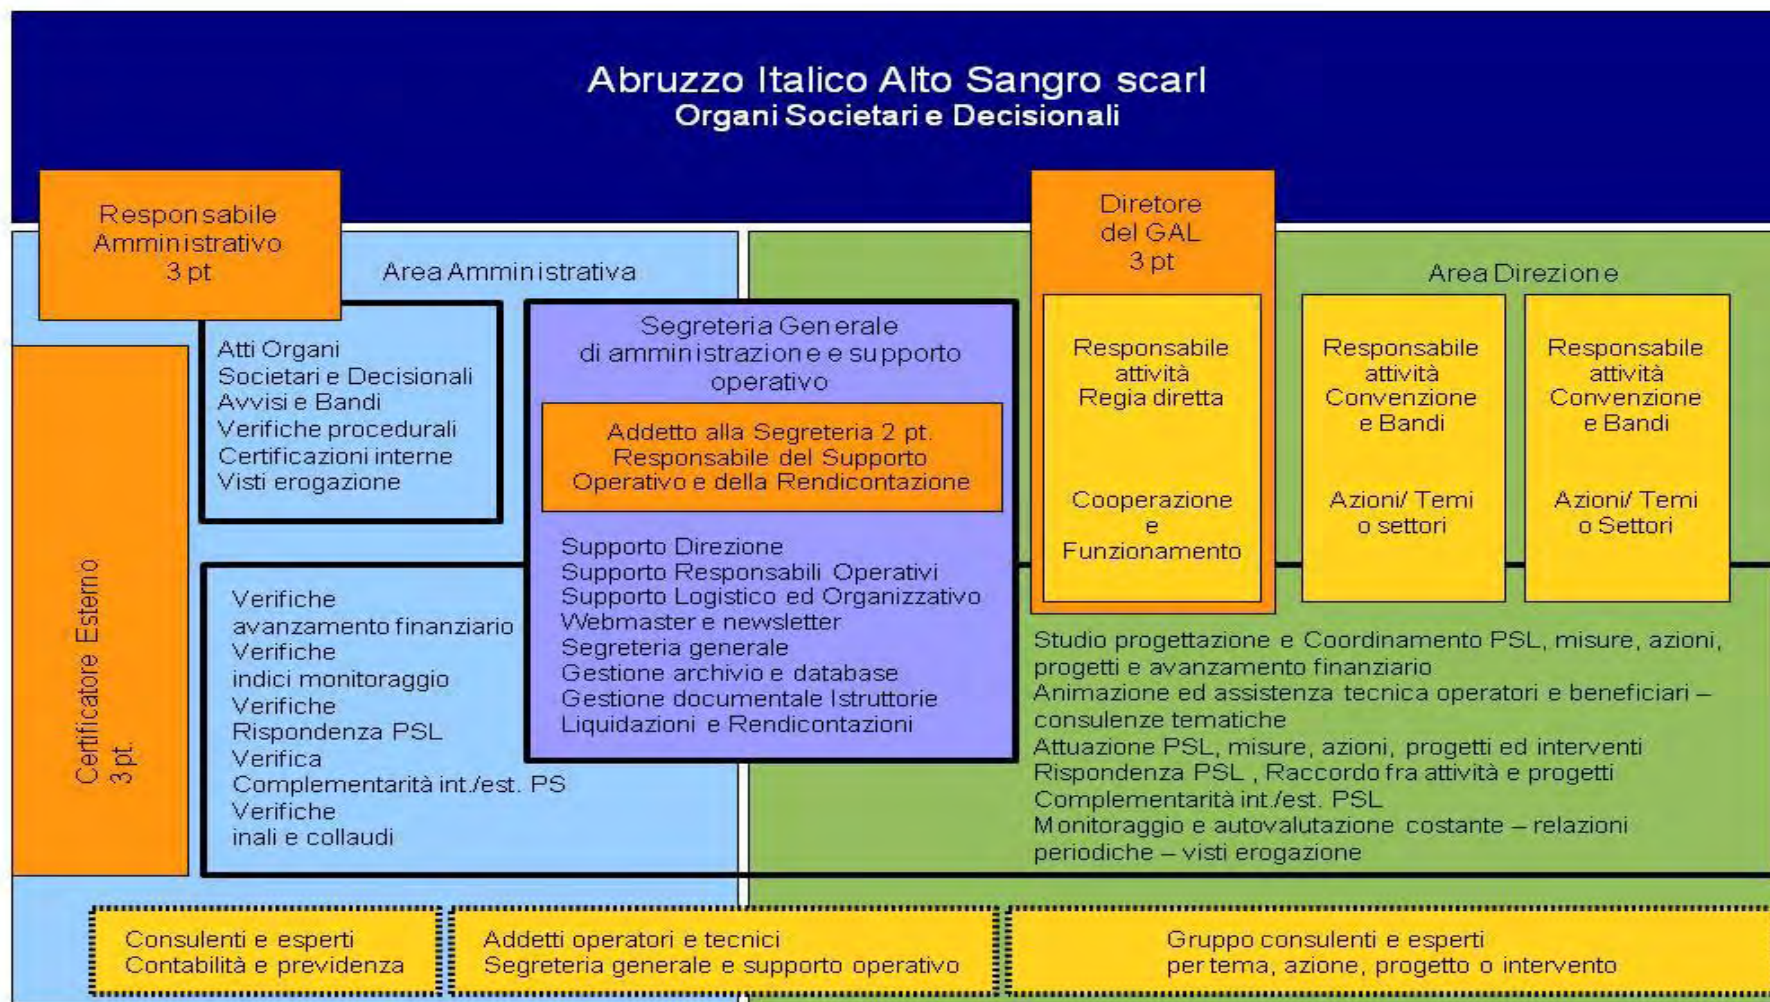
Abruzzo Italico Alto Sangro scarl
Organi Societari e Decisionali

Responsabile
Amministrativo
3 pt

Area Amministrativa

Atti Organi
Societari e Decisionali
Avvisi e Bandi
Verifiche procedurali
Certificazioni interne
Visti erogazione

Certificatore Esterno
3 pt.

Verifiche
avanzamento finanziario
Verifiche
indici monitoraggio
Verifiche
Rispondenza PSL
Verifica
Complementarità int./est. PS
Verifiche
inali e collaudi

Segreteria Generale
di amministrazione e supporto
operativo

Addetto alla Segreteria 2 pt.
Responsabile del Supporto
Operativo e della Rendicontazione

Supporto Direzione
Supporto Responsabili Operativi
Supporto Logistico ed Organizzativo
Webmaster e newsletter
Segreteria generale
Gestione archivio e database
Gestione documentale Istruttorie
Liquidazioni e Rendicontazioni

Diretore
del GAL
3 pt

Area Direzione

Responsabile
attività
Regia diretta

Cooperazione
e
Funzionamento

Responsabile
attività
Convenzione
e Bandi

Azioni/ Temi
o settori

Responsabile
attività
Convenzione
e Bandi

Azioni/ Temi
o Settori

Studio progettazione e Coordinamento PSL, misure, azioni, progetti e avanzamento finanziario
Animazione ed assistenza tecnica operatori e beneficiari – consulenze tematiche
Attuazione PSL, misure, azioni, progetti ed interventi
Rispondenza PSL , Raccordo fra attività e progetti
Complementarità int./est. PSL
Monitoraggio e autovalutazione costante – relazioni periodiche – visti erogazione

Consulenti e esperti
Contabilità e previdenza

Addetti operatori e tecnici
Segreteria generale e supporto operativo

Gruppo consulenti e esperti
per tema, azione, progetto o intervento